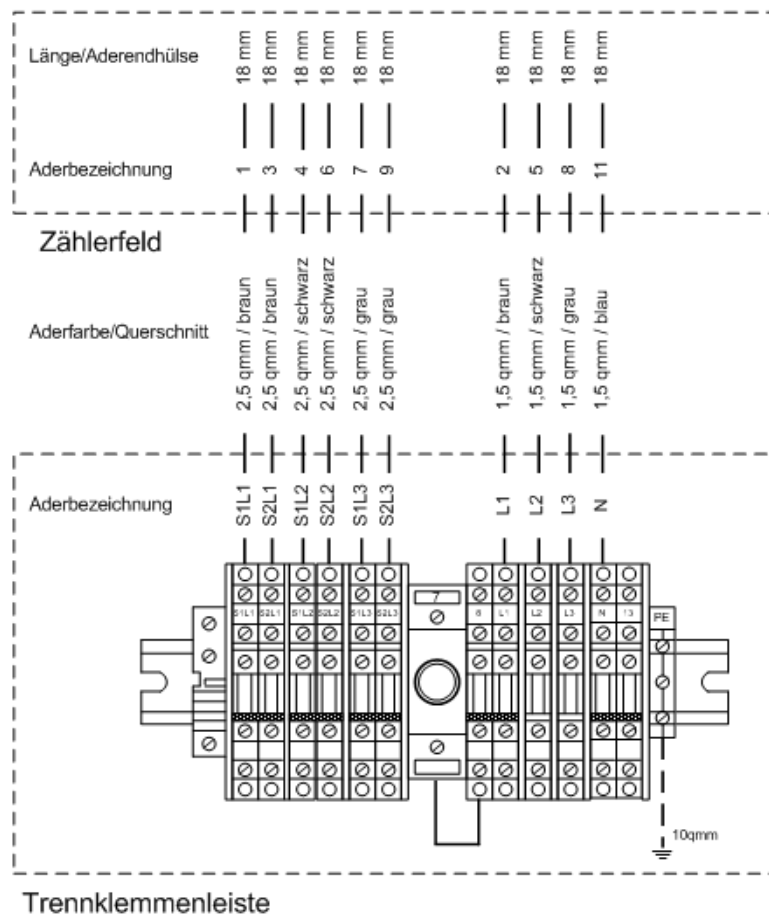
Länge/Aderendhülse
18 mm 18 mm 18 mm 18 mm 18 mm 18 mm 18 mm 18 mm 18 mm 18 mm

Aderbezeichnung
1 3 4 6 7 9 2 5 8 11

Zählerfeld

Aderfarbe/Querschnitt
2,5 qmm / braun
2,5 qmm / braun
2,5 qmm / schwarz
2,5 qmm / schwarz
2,5 qmm / grau
2,5 qmm / grau
1,5 qmm / braun
1,5 qmm / schwarz
1,5 qmm / grau
1,5 qmm / blau

Aderbezeichnung
S1L1 S2L1 S1L2 S2L2 S1L3 S2L3 L1 L2 L3 N

S1L1 S2L1 S1L2 S2L2 S1L3 S2L3 7 8 L1 L2 L3 N 13 FE

10qmm

Trennklemmenleiste